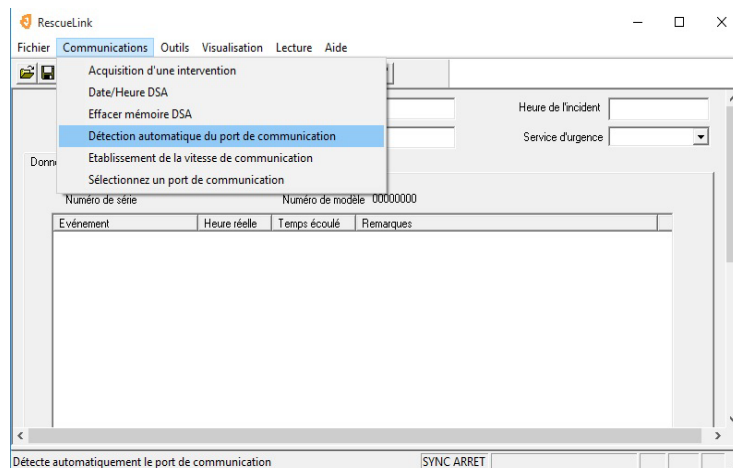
RescueLink

Fichier Communications Outils Visualisation Lecture Aide

Acquisition d'une intervention
Date/Heure DSA
Effacer mémoire DSA
Détection automatique du port de communication
Etablissement de la vitesse de communication
Sélectionnez un port de communication

Heure de l'incident
Service d'urgence

Donn

Numéro de série
Numéro de modèle 00000000

| Evénement | Heure réelle | Temps écoulé | Remarques |
|---|---|---|---|

Détecte automatiquement le port de communication
SYNC ARRET